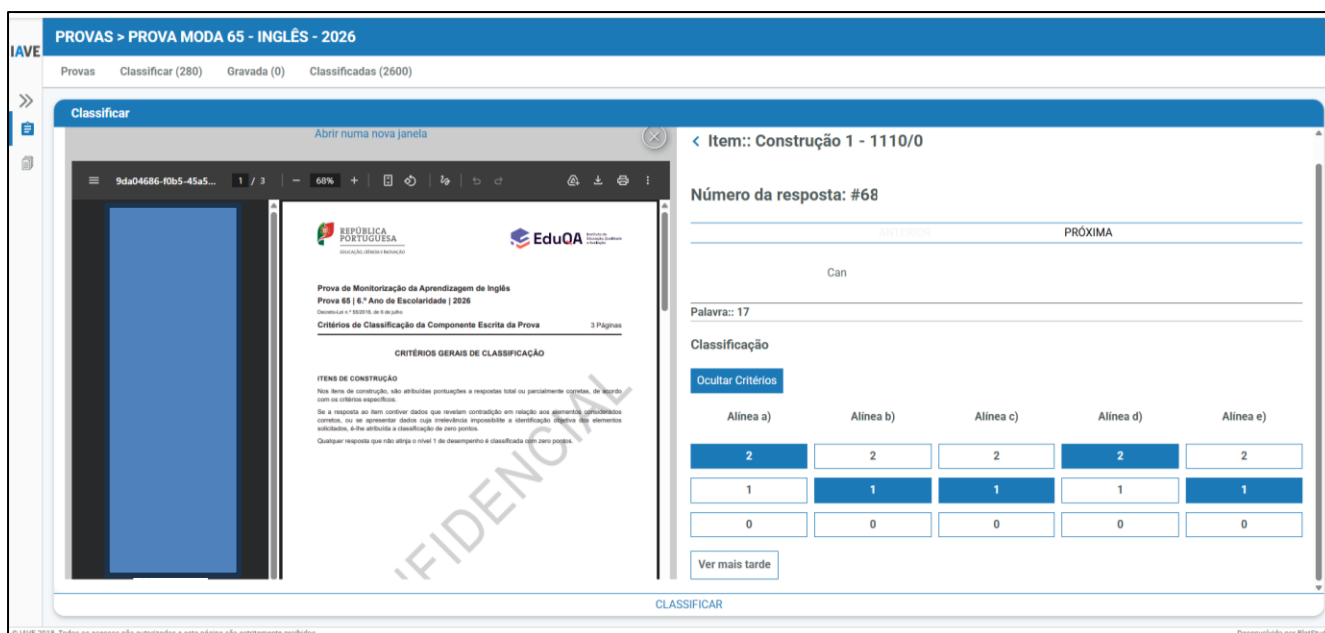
IAVE

PROVAS > PROVA MODA 65 - INGLÊS - 2026

Provas Classificar (280) Gravada (0) Classificadas (2600)

Classificar

Abrir numa nova janela

9da04686-f0b5-45a5... 1 / 3 — 68% +

REPÚBLICA PORTUGUESA
EDUCAÇÃO, CIÊNCIA E INOVAÇÃO

EduQA

Prova de Monitorização da Aprendizagem de Inglês
Prova 65 | 6.º Ano de Escolaridade | 2026
Decreto-Lei n.º 55/2018, de 6 de julho
Critérios de Classificação da Componente Escrita da Prova 3 Páginas

CRITÉRIOS GERAIS DE CLASSIFICAÇÃO

ITENS DE CONSTRUÇÃO
Nos itens de construção, são atribuídas pontuações a respostas total ou parcialmente corretas, de acordo com os critérios específicos.

Se a resposta ao item contiver dados que revelam contradição em relação aos elementos considerados corretos, ou se apresentar dados cuja irrelevância impossibilite a identificação objetiva dos elementos solicitados, é-lhe atribuída a classificação de zero pontos.

Qualquer resposta que não atinja o nível 1 de desempenho é classificada com zero pontos.

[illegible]FIDENCIAL

< Item:: Construção 1 - 1110/0

Número da resposta: #68

ANTERIOR PRÓXIMA

Can

Palavra:: 17

Classificação

Ocultar Critérios

| Alínea a) | Alínea b) | Alínea c) | Alínea d) | Alínea e) |
|---|---|---|---|---|
| 2 | 2 | 2 | 2 | 2 |
| 1 | 1 | 1 | 1 | 1 |
| 0 | 0 | 0 | 0 | 0 |

Ver mais tarde

CLASSIFICAR

© IAVE 2018. Todos os acessos não autorizados a esta página são estritamente proibidos.

Desenvolvido por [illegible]